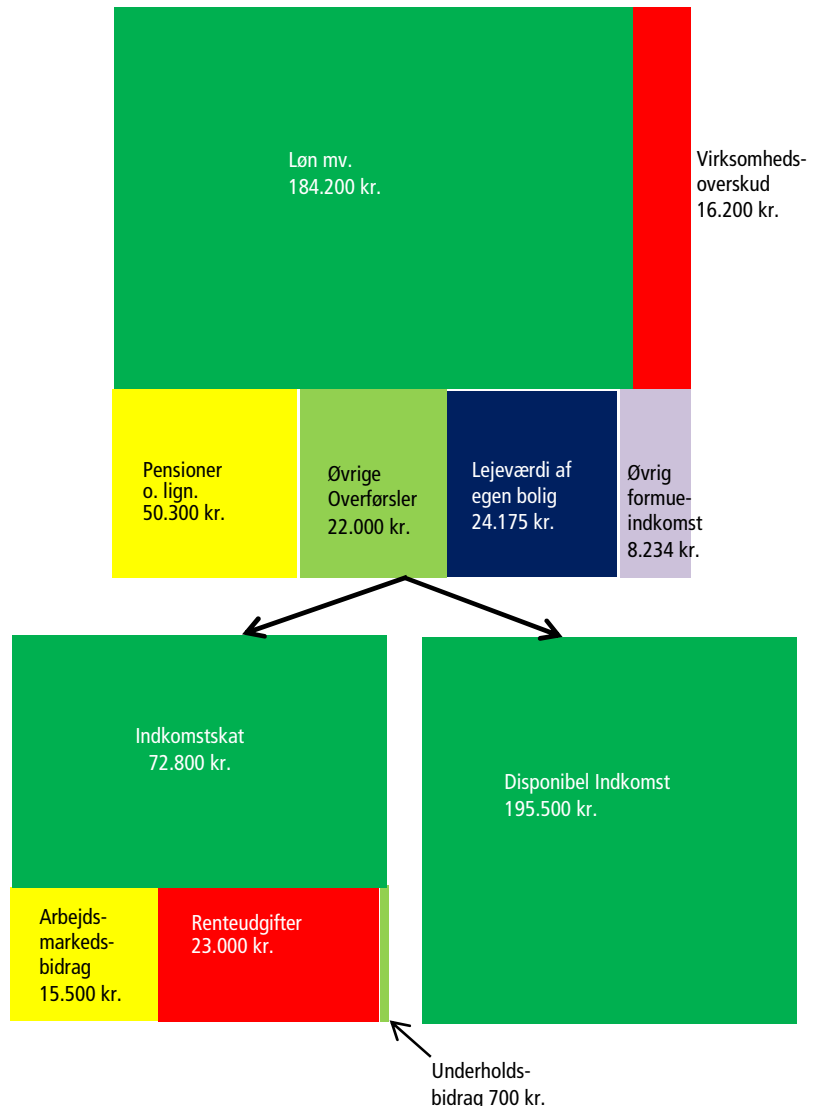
Løn mv.
184.200 kr.

Virksomheds-overskud
16.200 kr.

Pensioner
o. lign.
50.300 kr.

Øvrige Overførsler
22.000 kr.

Lejeværdi af egen bolig
24.175 kr.

Øvrig formue-indkomst
8.234 kr.

Indkomstskat
72.800 kr.

Disponibel Indkomst
195.500 kr.

Arbejds-markeds-bidrag
15.500 kr.

Renteudgifter
23.000 kr.

Underholds-bidrag 700 kr.